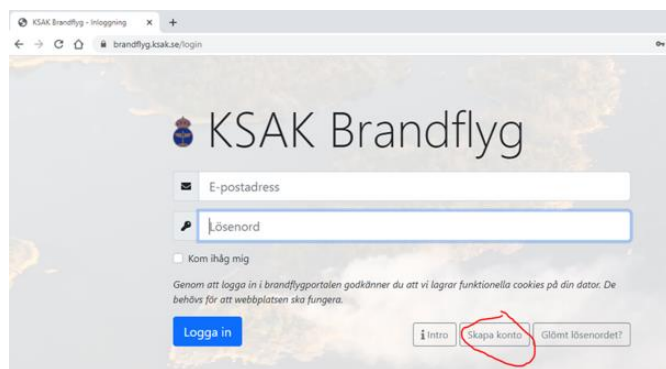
KSAK Brandflyg - Inloggning × +

brandflyg.ksak.se/login

KSAK Brandflyg

E-postadress

Lösenord

Kom ihåg mig

Genom att logga in i brandflygportalen godkänner du att vi lagrar funktionella cookies på din dator. De behövs för att webbplatsen ska fungera.

Logga in

Intro

Skapa konto

Glömt lösenordet?